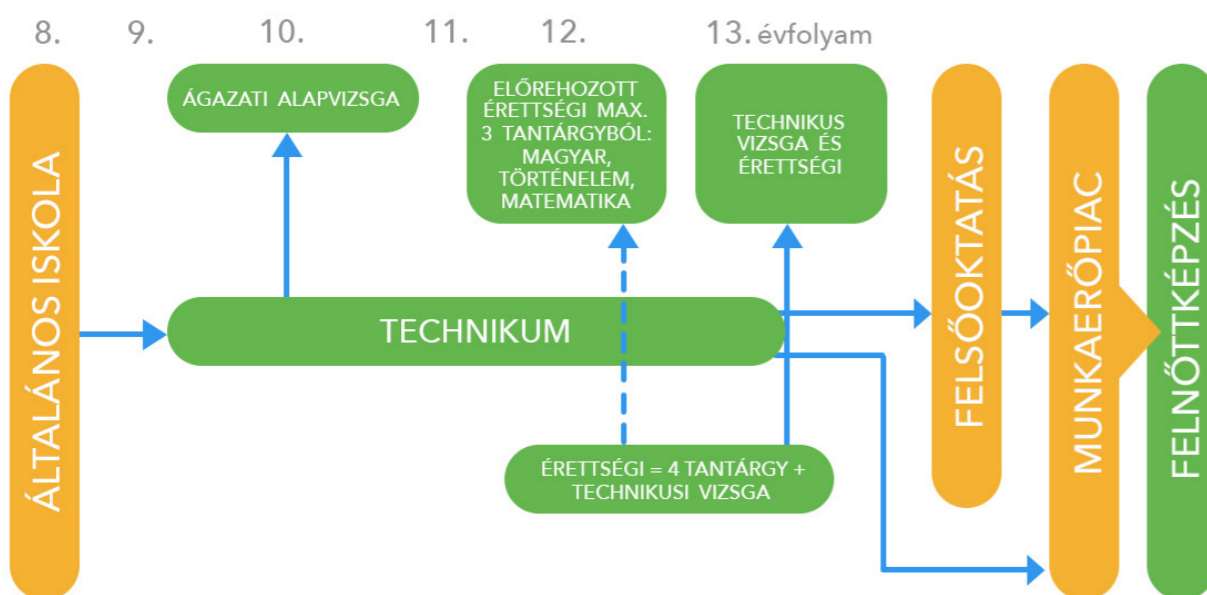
8. 9. 10. 11. 12. 13. évfolyam

ÁLTALÁNOS ISKOLA

ÁGAZATI ALAPVIZSGA

ELŐREHOZOTT ÉRETTSÉGI MAX. 3 TANTÁRGYBÓL: MAGYAR, TÖRTÉNELEM, MATEMATIKA

TECHNIKUS VIZSGA ÉS ÉRETTSÉGI

TECHNIKUM

ÉRETTSÉGI = 4 TANTÁRGY + TECHNIKUSI VIZSGA

FELSŐOKTATÁS

MUNKAERŐPIAC

FELNŐTTKÉPZÉS